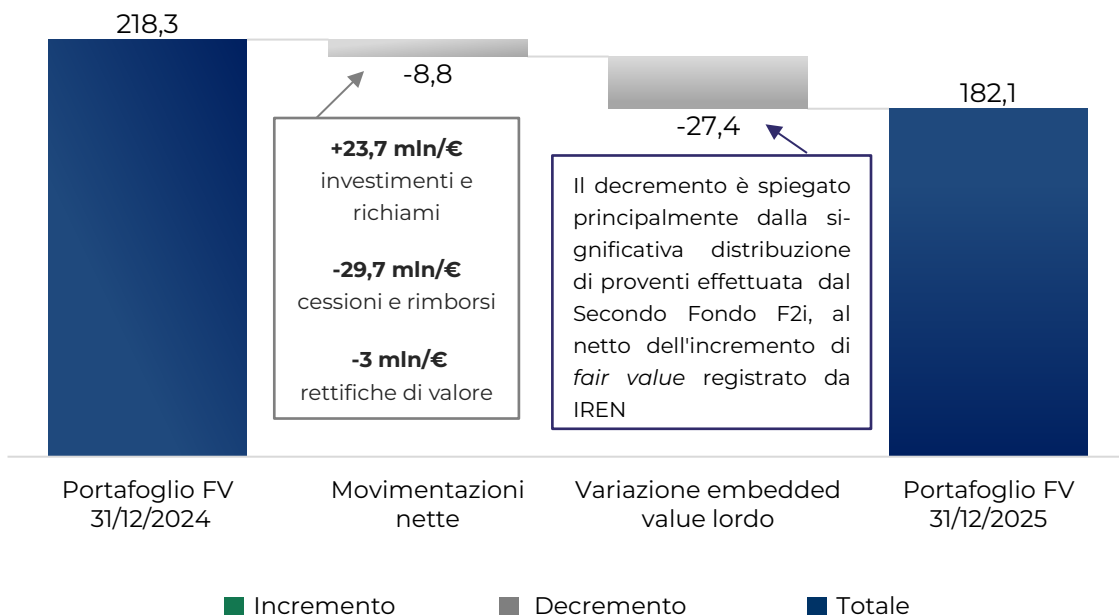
218,3

-8,8

182,1

-27,4

**+23,7 mln/€**
investimenti e richiami

**-29,7 mln/€**
cessioni e rimborsi

**-3 mln/€**
rettifiche di valore

Il decremento è spiegato principalmente dalla significativa distribuzione di proventi effettuata dal Secondo Fondo F2i, al netto dell'incremento di *fair value* registrato da IREN

Portafoglio FV 31/12/2024

Movimentazioni nette

Variazione embedded value lordo

Portafoglio FV 31/12/2025

Incremento   Decremento   Totale